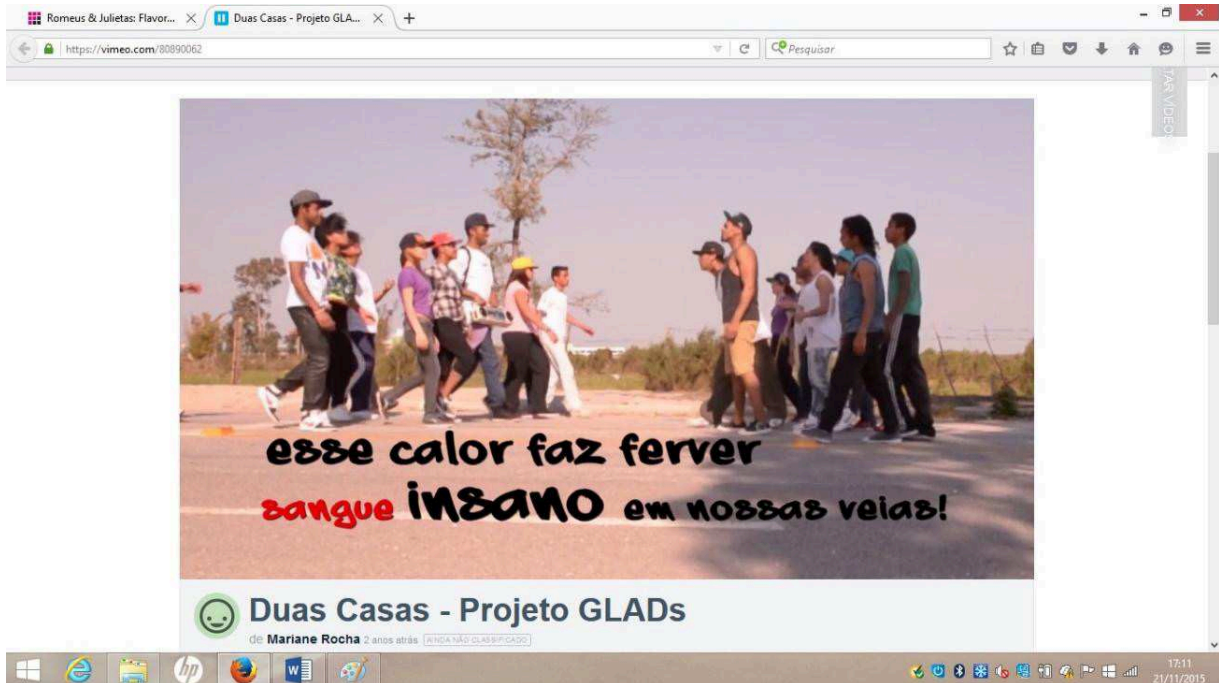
Romeus & Julietas: Flavor...
Duas Casas - Projeto GLA...
+
https://vimeo.com/80890062
Pesquisar
TAR VÍDEO

esse calor faz ferver
sangue INSANO em nossas veias!

Duas Casas - Projeto GLADs
de Mariane Rocha 2 anos atrás AINDA NÃO CLASSIFICADO

17:11
21/11/2015